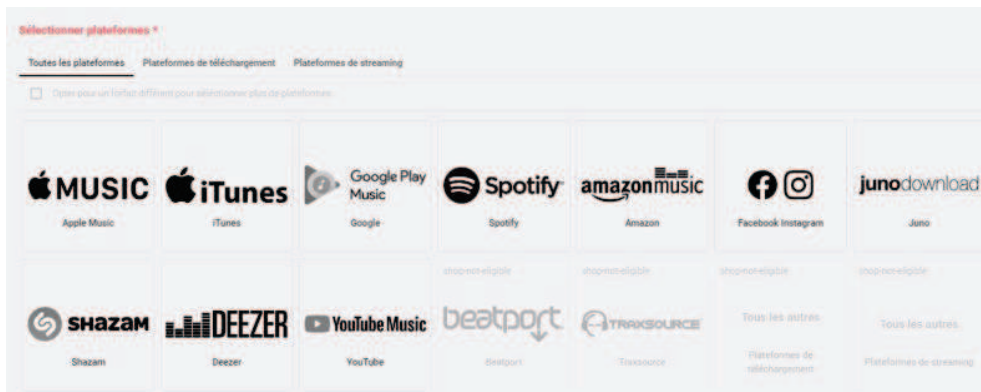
Sélectionner plateformes *

Toutes les plateformes | Plateformes de téléchargement | Plateformes de streaming

Opter pour un forfait différent pour sélectionner plus de plateformes

MUSIC
Apple Music

iTunes
iTunes

Google Play Music
Google

Spotify
Spotify

amazon music
Amazon

Facebook Instagram

junodownload
Juno

SHAZAM
Shazam

DEEZER
Deezer

YouTube Music
YouTube

shop-not-eligible
beatport
Beatport

shop-not-eligible
TRAXSOURCE
Traxsource

shop-non-eligible
Tous les autres
Plateformes de téléchargement

shop-non-eligible
Tous les autres
Plateformes de streaming